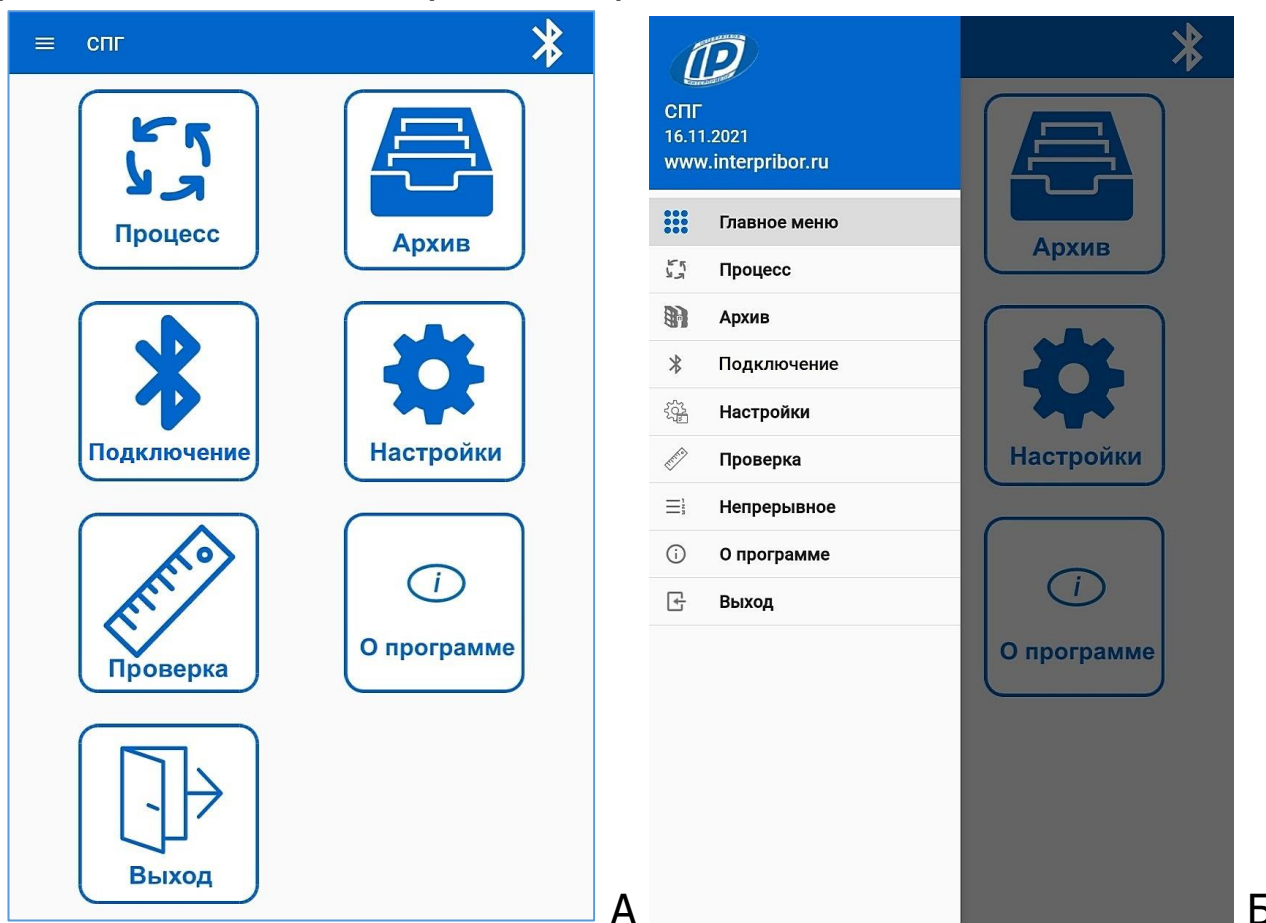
СПГ

Процесс

Архив

Подключение

Настройки

Проверка

О программе

Выход

А

СПГ
16.11.2021
www.interpribor.ru

Главное меню
Процесс
Архив
Подключение
Настройки
Проверка
Непрерывное
О программе
Выход

Архив

Настройки

О программе

Б